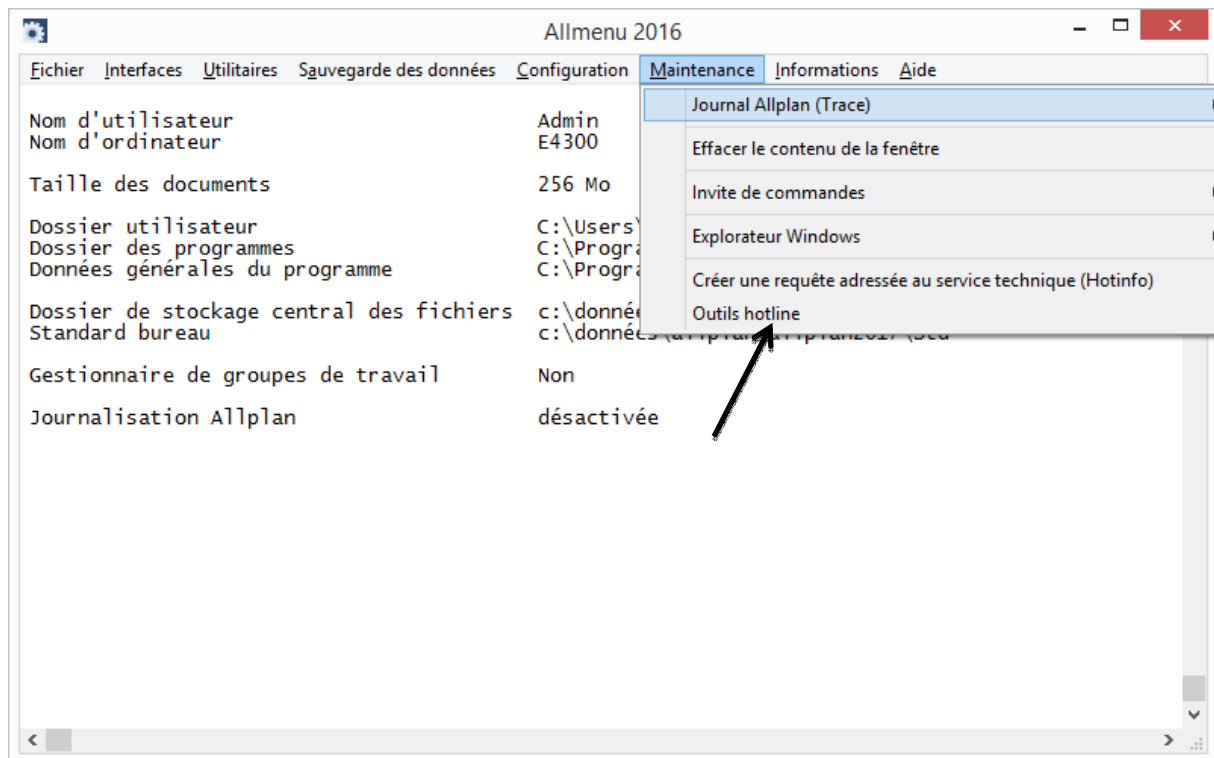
Allmenu 2016

Fichier Interfaces Utilitaires Sauvegarde des données Configuration Maintenance Informations Aide

Journal Allplan (Trace)
Effacer le contenu de la fenêtre
Invite de commandes
Explorateur Windows
Créer une requête adressée au service technique (Hotinfo)
Outils hotline

Nom d'utilisateur Admin
Nom d'ordinateur E4300

Taille des documents 256 Mo

Dossier utilisateur C:\Users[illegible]
Dossier des programmes C:\Progra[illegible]
Données générales du programme C:\Progra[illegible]

Dossier de stockage central des fichiers c:\donné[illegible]
Standard bureau c:\données\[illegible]

Gestionnaire de groupes de travail Non

Journalisation Allplan désactivée